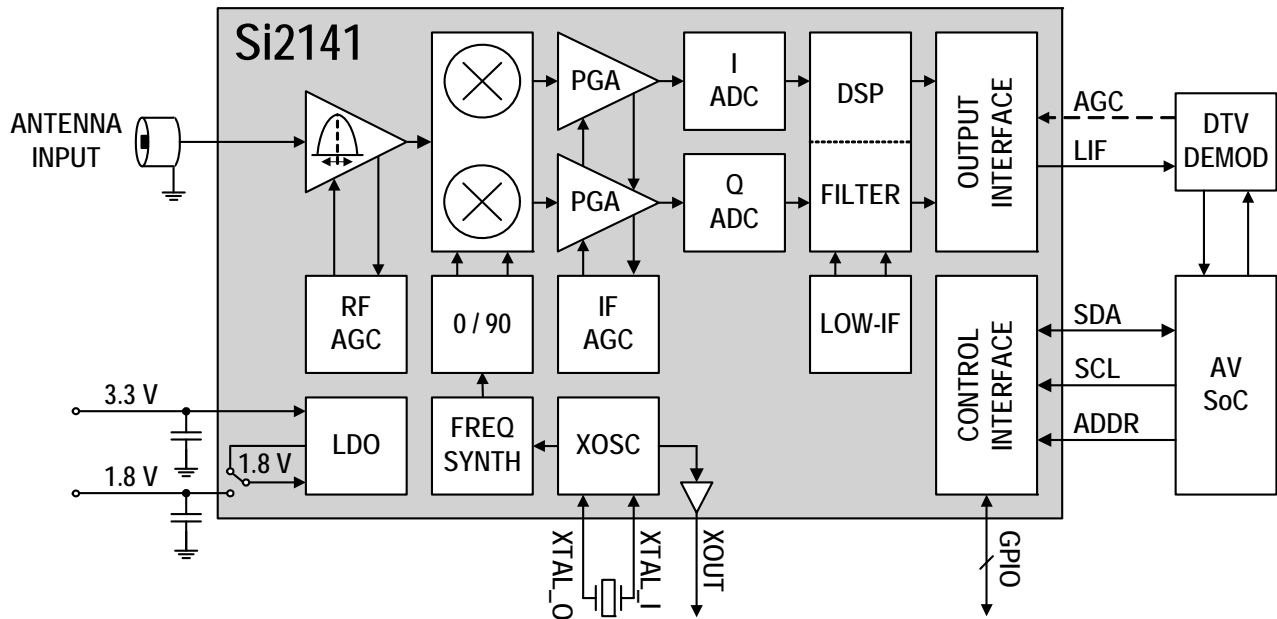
Si2141

ANTENNA INPUT

PGA

PGA

I ADC

Q ADC

DSP

FILTER

OUTPUT INTERFACE

AGC

LIF

DTV DEMOD

RF AGC

0 / 90

IF AGC

LOW-IF

CONTROL INTERFACE

SDA

SCL

ADDR

AV SoC

3.3 V

1.8 V

1.8 V

LDO

FREQ SYNTH

XOSC

XTAL_O

XTAL_I

XOUT

GPIO